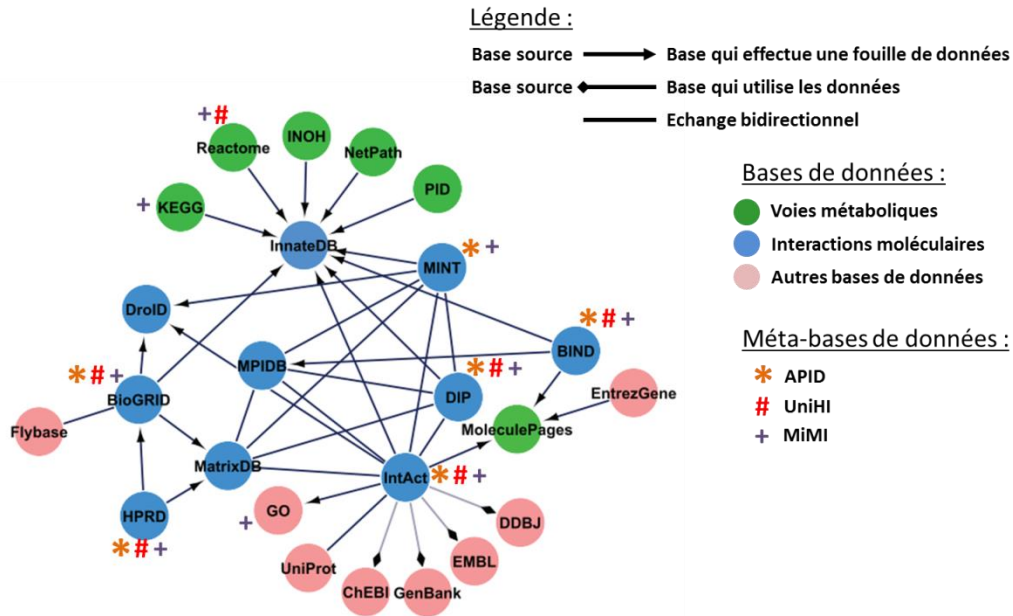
Légende :

Base source → Base qui effectue une fouille de données

Base source ◆ Base qui utilise les données

Echange bidirectionnel

Bases de données :

Voies métaboliques

Interactions moléculaires

Autres bases de données

Méta-bases de données :

* APID

# UniHI

+ MiMI

+#
Reactome

INOH

NetPath

PID

+ KEGG

InnateDB

MINT *+

DroID

*#+
BIND

MPIDB

DIP *#+

EntrezGene

*#+
BioGRID

MoleculePages

Flybase

MatrixDB

IntAct *#+

HPRD
*#+

+ GO

DDBJ

UniProt

EMBL

ChEBI

GenBank